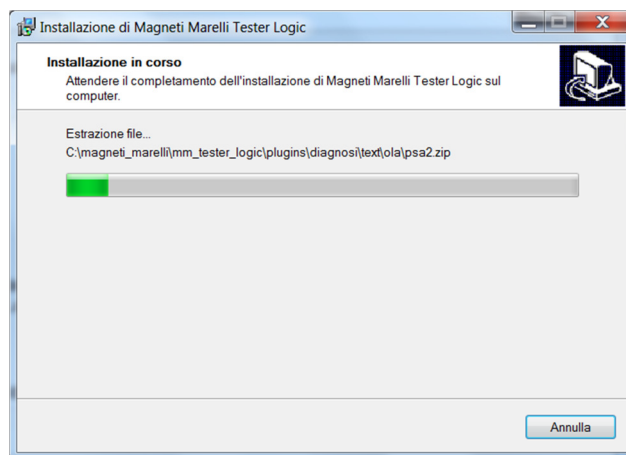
Installazione di Magneti Marelli Tester Logic

Installazione in corso
Attendere il completamento dell'installazione di Magneti Marelli Tester Logic sul computer.

Estrazione file...
C:\magneti_marelli\mm_tester_logic\plugins\diagnosi\text\ola\psa2.zip

Annulla